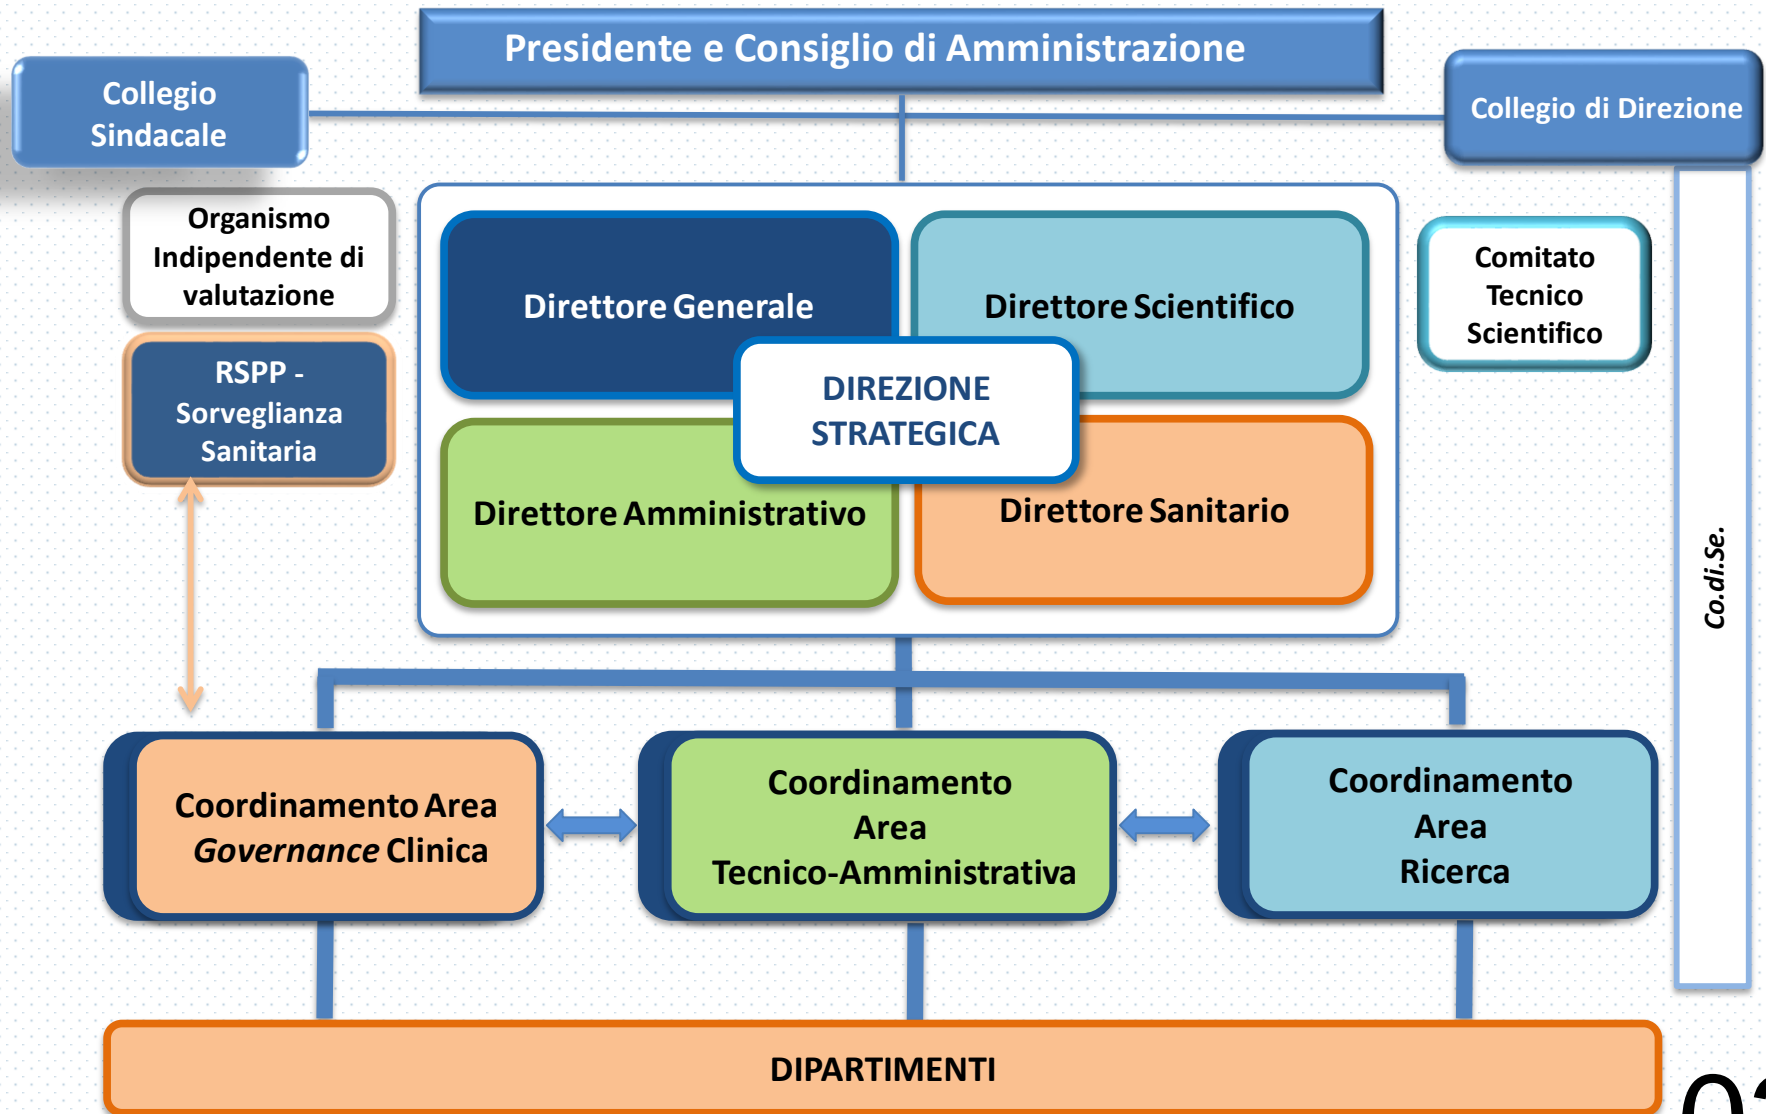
Presidente e Consiglio di Amministrazione

Collegio Sindacale

Collegio di Direzione

Organismo Indipendente di valutazione

RSPP - Sorveglianza Sanitaria

Direttore Generale

Direttore Scientifico

DIREZIONE STRATEGICA

Direttore Amministrativo

Direttore Sanitario

Comitato Tecnico Scientifico

Co.di.Se.

Coordinamento Area *Governance* Clinica

Coordinamento Area Tecnico-Amministrativa

Coordinamento Area Ricerca

DIPARTIMENTI

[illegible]